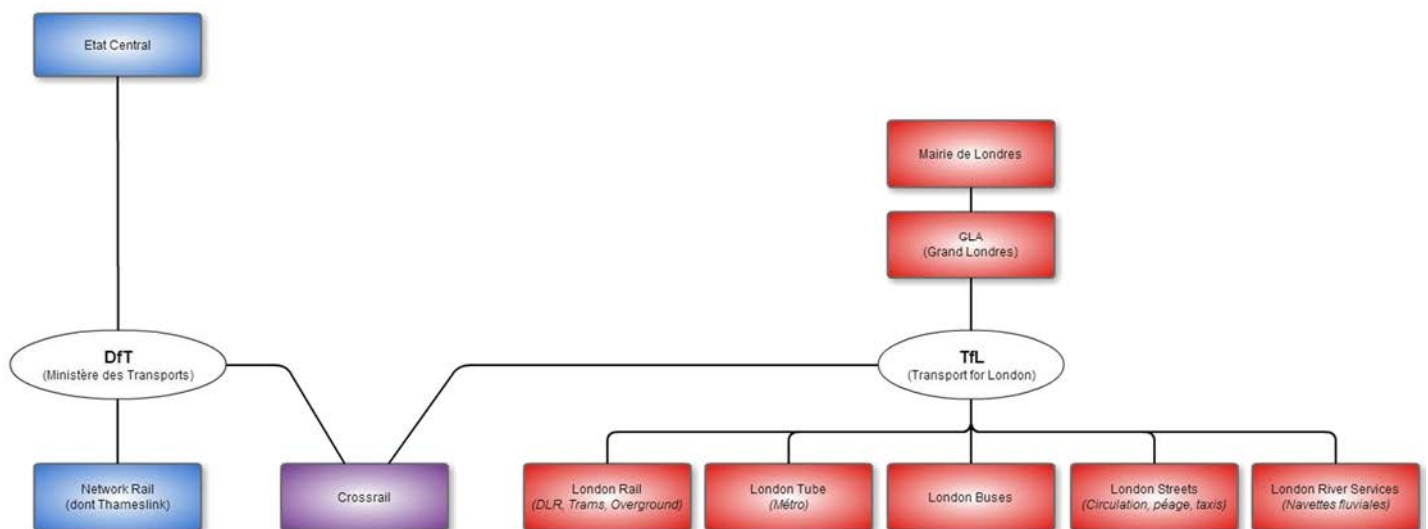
Etat Central

Mairie de Londres

GLA
(Grand Londres)

DfT
(Ministère des Transports)

TfL
(Transport for London)

Network Rail
(dont Thameslink)

Crossrail

London Rail
(DLR, Trams, Overground)

London Tube
(Métro)

London Buses

London Streets
(Circulation, péage, taxis)

London River Services
(Navettes fluviales)